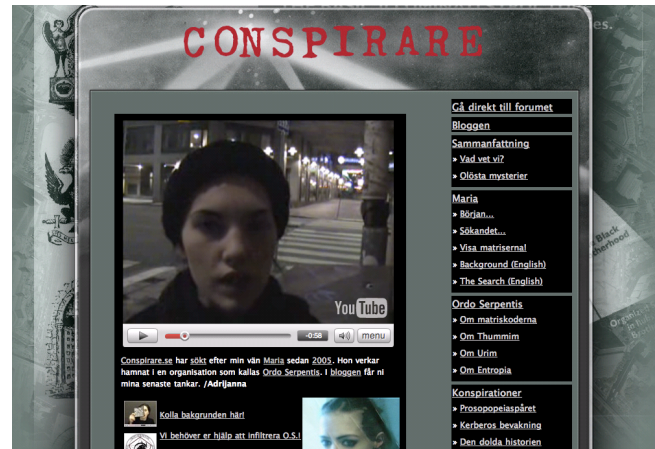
CONSPIRARE

YouTube

-0:58 menu

Conspirare.se har sökt efter min vän Maria sedan 2005. Hon verkar hamnat i en organisation som kallas Ordo Serpentis. I bloggen får ni mina senaste tankar. /Adrijanna

Kolla bakgrunden här!

Vi behöver er hjälp att infiltrera O.S.!

Gå direkt till forumet

Bloggen

Sammanfattning
» Vad vet vi?
» Olösta mysterier

Maria
» Början...
» Sökandet...
» Visa matriserna!
» Background (English)
» The Search (English)

Ordo Serpentis
» Om matriskoderna
» Om Thummim
» Om Urim
» Om Entropia

Konspirationer
» Prosopopeiaspåret
» Kerberos bevakning
» Den dolda historien